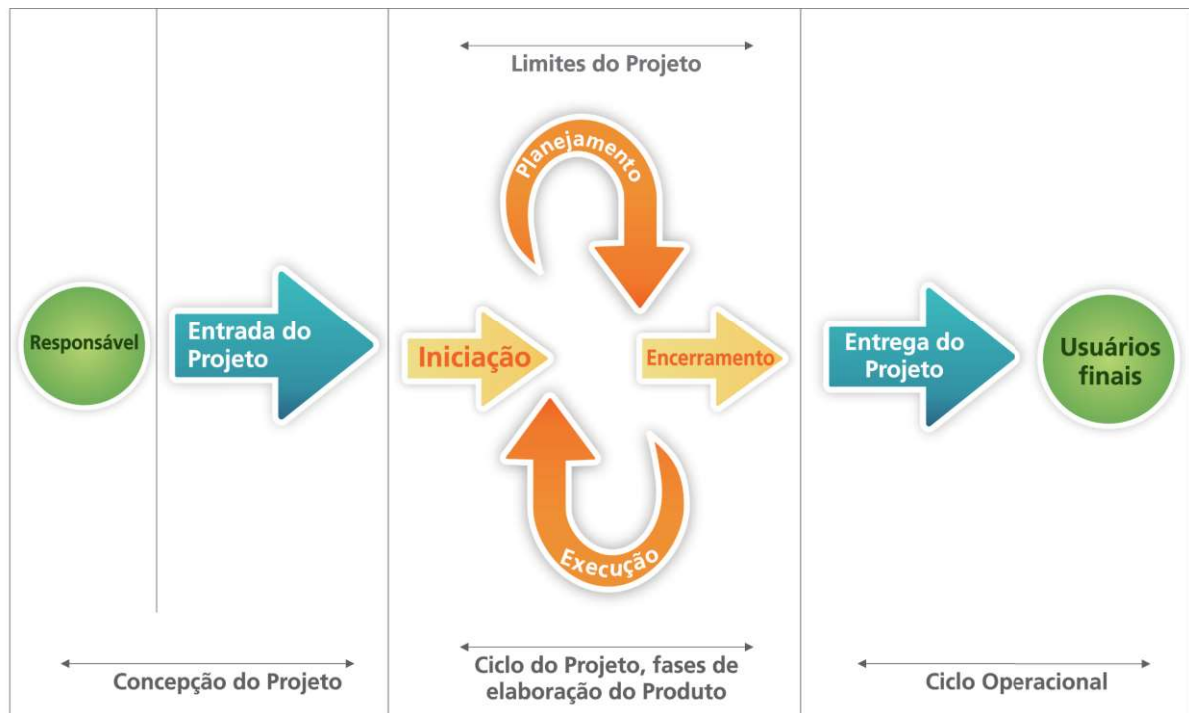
Limites do Projeto

Responsável

Entrada do Projeto

Planejamento

Iniciação

Encerramento

Execução

Entrega do Projeto

Usuários finais

Concepção do Projeto

Ciclo do Projeto, fases de elaboração do Produto

Ciclo Operacional